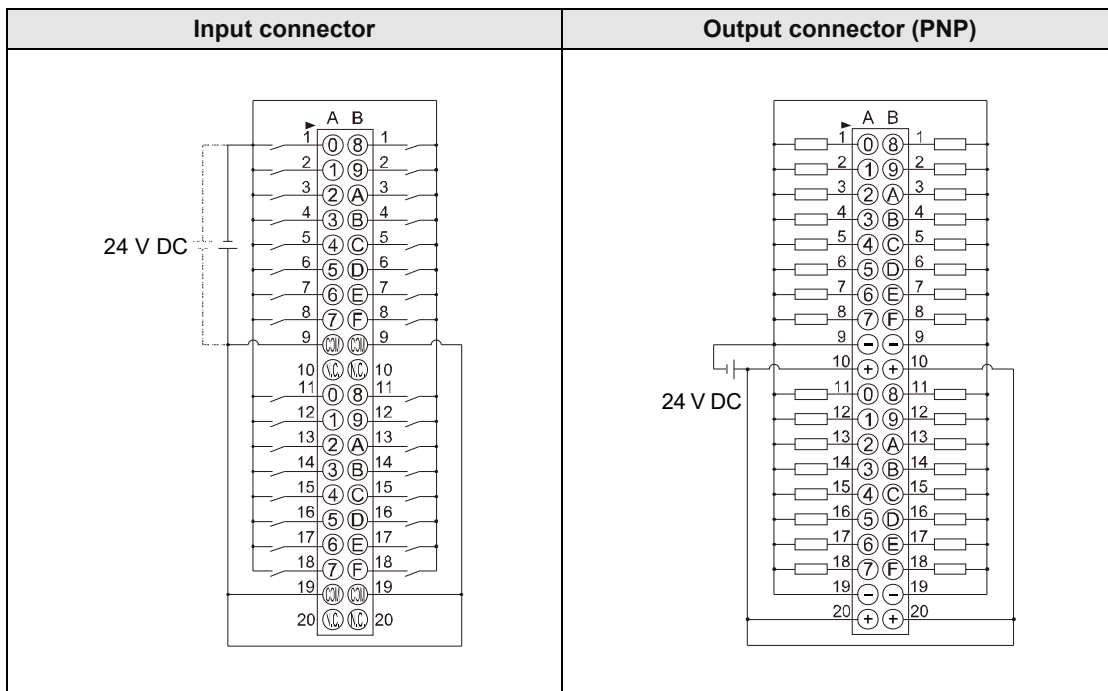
| Input connector | Output connector (PNP) |
|---|---|
| A B<br>1 0 8 1<br>2 1 9 2<br>3 2 A 3<br>4 3 B 4<br>5 4 C 5<br>6 5 D 6<br>7 6 E 7<br>8 7 F 8<br>9 COM COM 9<br>10 N.C. N.C. 10<br>11 0 8 11<br>12 1 9 12<br>13 2 A 13<br>14 3 B 14<br>15 4 C 15<br>16 5 D 16<br>17 6 E 17<br>18 7 F 18<br>19 COM COM 19<br>20 N.C. N.C. 20<br>24 V DC | A B<br>1 0 8 1<br>2 1 9 2<br>3 2 A 3<br>4 3 B 4<br>5 4 C 5<br>6 5 D 6<br>7 6 E 7<br>8 7 F 8<br>9 − − 9<br>10 + + 10<br>11 0 8 11<br>12 1 9 12<br>13 2 A 13<br>14 3 B 14<br>15 4 C 15<br>16 5 D 16<br>17 6 E 17<br>18 7 F 18<br>19 − − 19<br>20 + + 20<br>24 V DC |